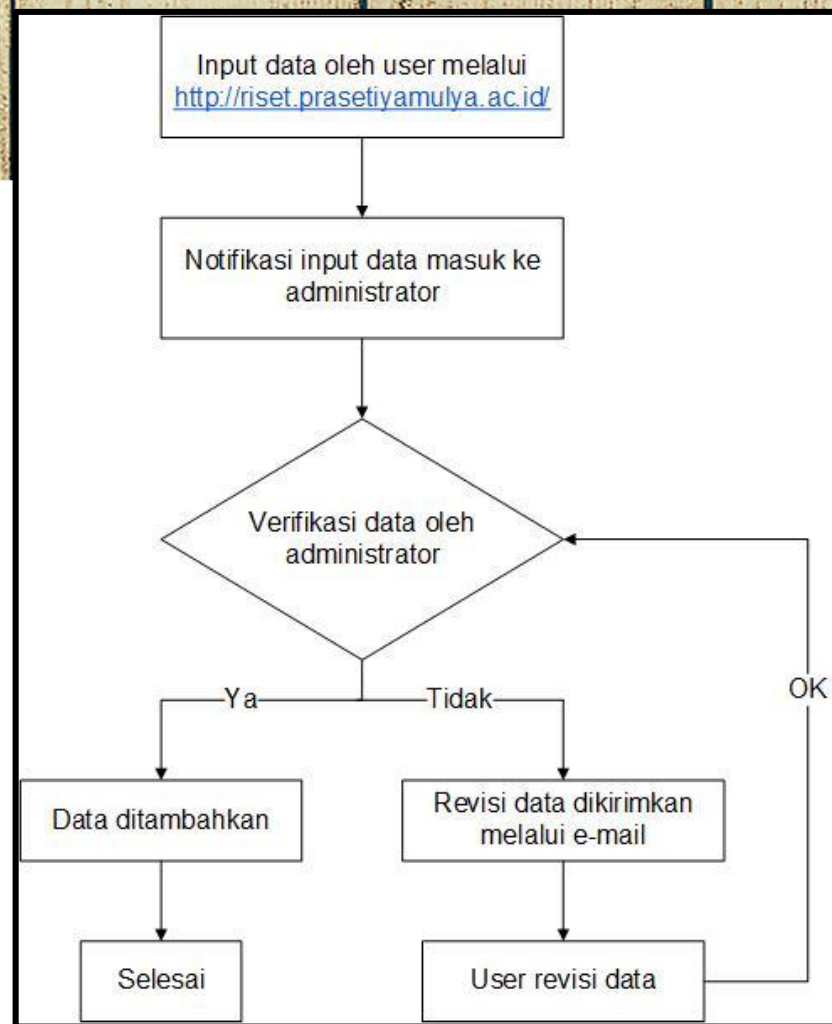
Input data oleh user melalui http://riset.prasetiyamulya.ac.id/

Notifikasi input data masuk ke administrator

Verifikasi data oleh administrator

Ya

Tidak

OK

Data ditambahkan

Revisi data dikirimkan melalui e-mail

Selesai

User revisi data